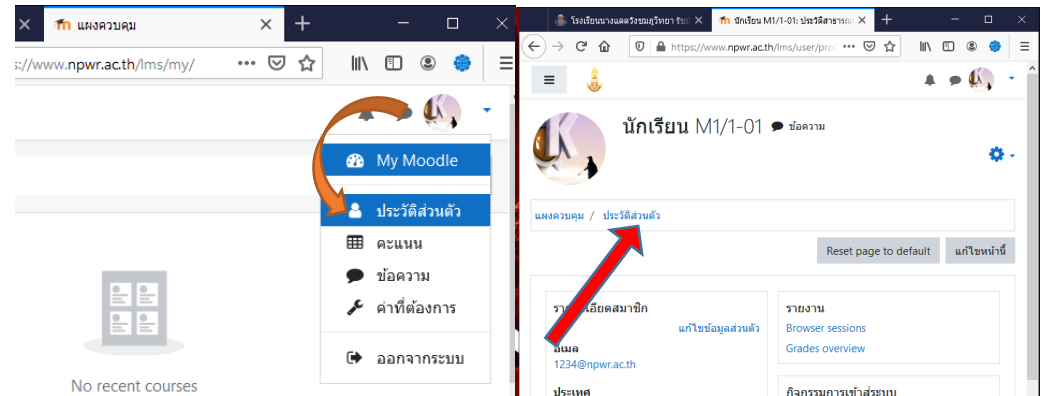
แผงควบคุม

://www.npwr.ac.th/lms/my/

My Moodle

ประวัติส่วนตัว

คะแนน

ข้อความ

ค่าที่ต้องการ

ออกจากระบบ

No recent courses

โรงเรียนนางแลวิทยา รับ

นักเรียน M1/1-01: ประวัติสาธารณ

https://www.npwr.ac.th/lms/user/pro

นักเรียน M1/1-01 ข้อความ

แผงควบคุม / ประวัติส่วนตัว

Reset page to default

แก้ไขหน้านี้

รา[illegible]ละเอียดสมาชิก

แก้ไขข้อมูลส่วนตัว

อีเมล

1234@npwr.ac.th

ประเทศ

รายงาน

Browser sessions

Grades overview

กิจกรรมการเข้าสู่ระบบ